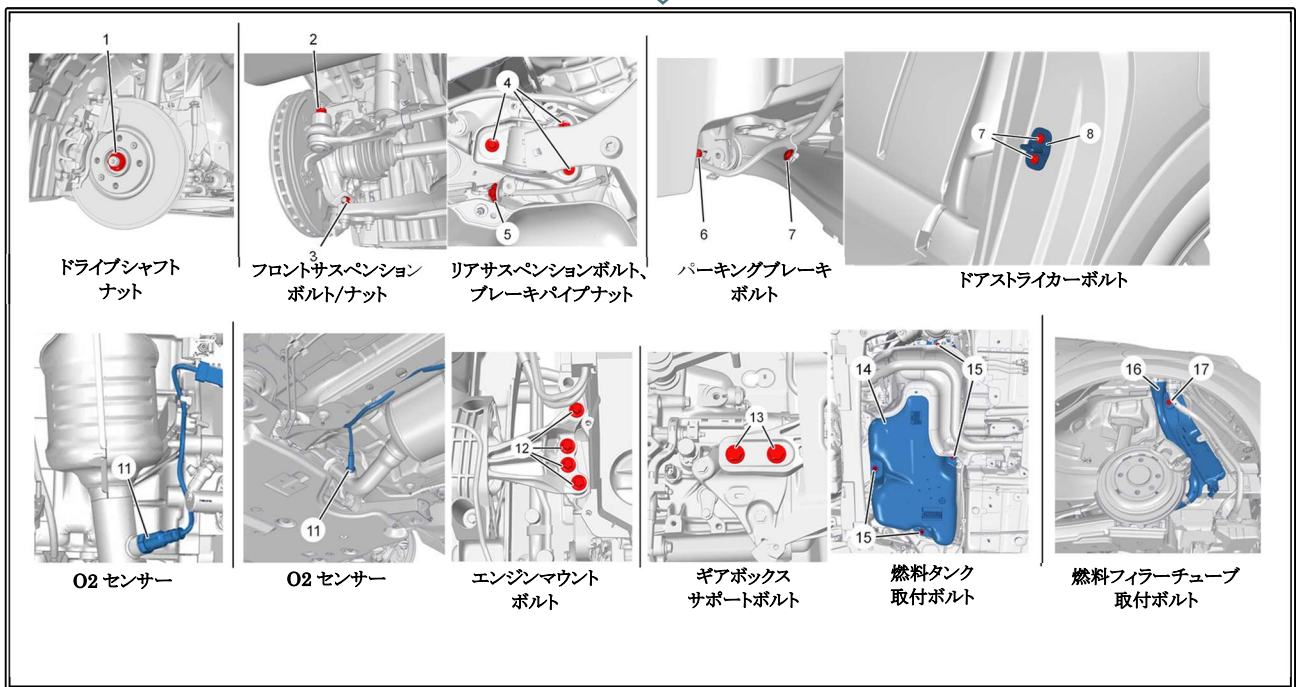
1
ドライブシャフトナット

2
3
フロントサスペンションボルト/ナット

4
5
リアサスペンションボルト、ブレーキパイプナット

6
7
パーキングブレーキボルト

7
8
ドアストライカーボルト

11
O2 センサー

11
O2 センサー

12
エンジンマウントボルト

13
ギアボックスサポートボルト

14
15
15
燃料タンク取付ボルト

16
17
燃料フィラーチューブ取付ボルト